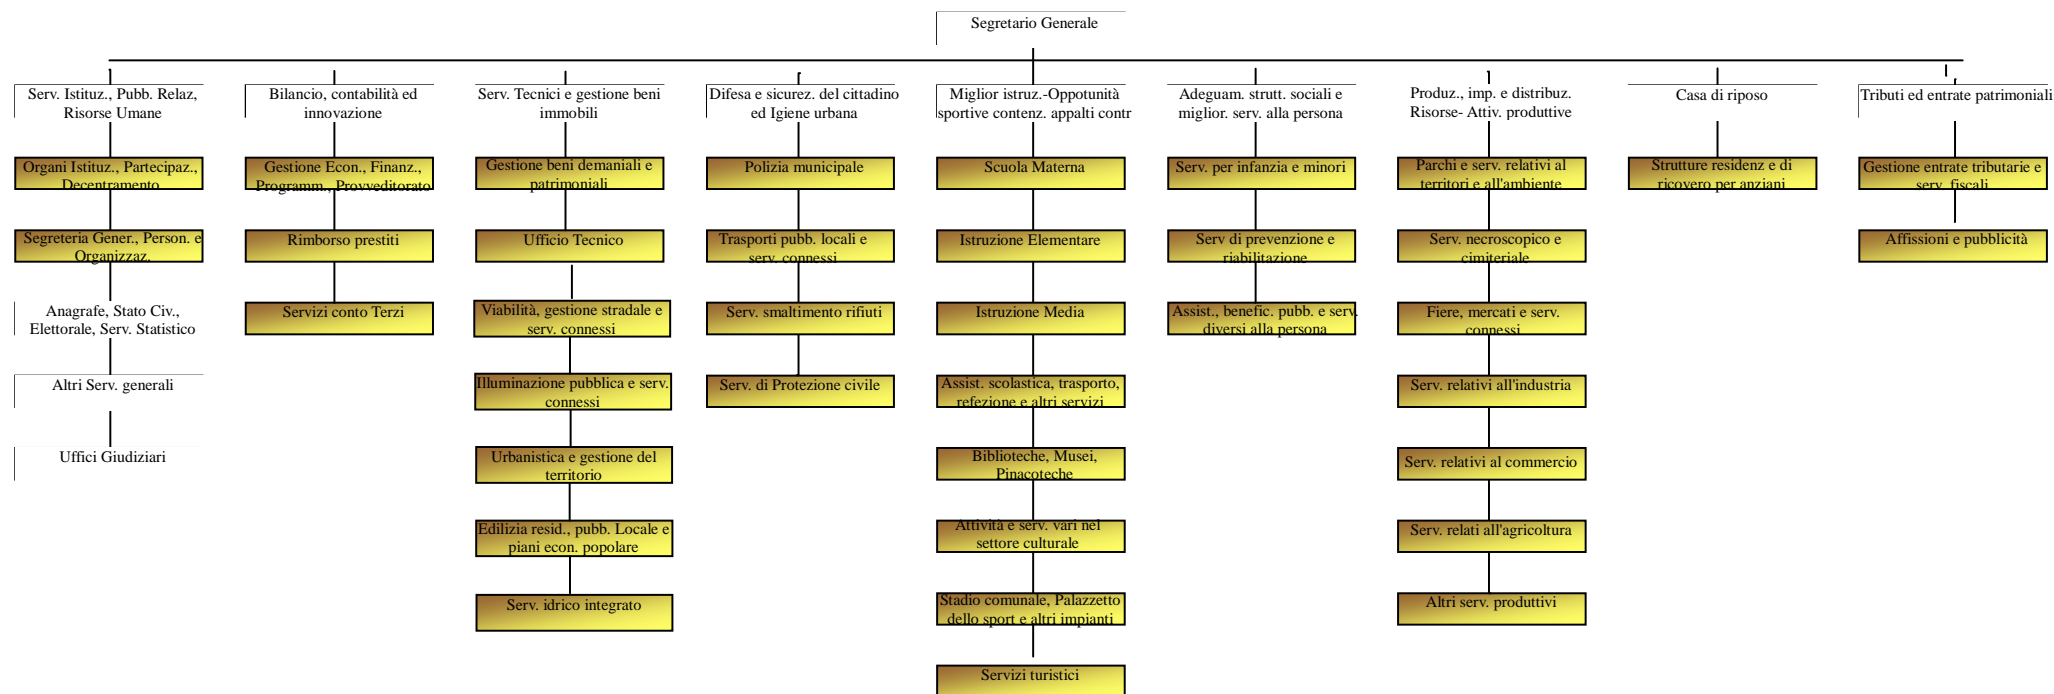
Segretario Generale

Serv. Istituz., Pubb. Relaz, Risorse Umane

Organi Istituz., Partecipaz., Decentramento

Segreteria Gener., Person. e Organizzaz.

Anagrafe, Stato Civ., Elettorale, Serv. Statistico

Altri Serv. generali

Uffici Giudiziari

Bilancio, contabilità ed innovazione

Gestione Econ., Finanz., Programm., Provveditorato

Rimborso prestiti

Servizi conto Terzi

Serv. Tecnici e gestione beni immobili

Gestione beni demaniali e patrimoniali

Ufficio Tecnico

Viabilità, gestione stradale e serv. connessi

Illuminazione pubblica e serv. connessi

Urbanistica e gestione del territorio

Edilizia resid., pubb. Locale e piani econ. popolare

Serv. idrico integrato

Difesa e sicurez. del cittadino ed Igiene urbana

Polizia municipale

Trasporti pubb. locali e serv. connessi

Serv. smaltimento rifiuti

Serv. di Protezione civile

Miglior istruz.-Oppotunità sportive contenz. appalti contr

Scuola Materna

Istruzione Elementare

Istruzione Media

Assist. scolastica, trasporto, refezione e altri servizi

Biblioteche, Musei, Pinacoteche

Attività e serv. vari nel settore culturale

Stadio comunale, Palazzetto dello sport e altri impianti

Servizi turistici

Adeguam. strutt. sociali e miglior. serv. alla persona

Serv. per infanzia e minori

Serv di prevenzione e riabilitazione

Assist., benefic. pubb. e serv. diversi alla persona

Produz., imp. e distribuz. Risorse- Attiv. produttive

Parchi e serv. relativi al territori e all'ambiente

Serv. necroscopico e cimiteriale

Fiere, mercati e serv. connessi

Serv. relativi all'industria

Serv. relativi al commercio

Serv. relati all'agricoltura

Altri serv. produttivi

Casa di riposo

Strutture residenz e di ricovero per anziani

Tributi ed entrate patrimoniali

Gestione entrate tributarie e serv. fiscali

Affissioni e pubblicità